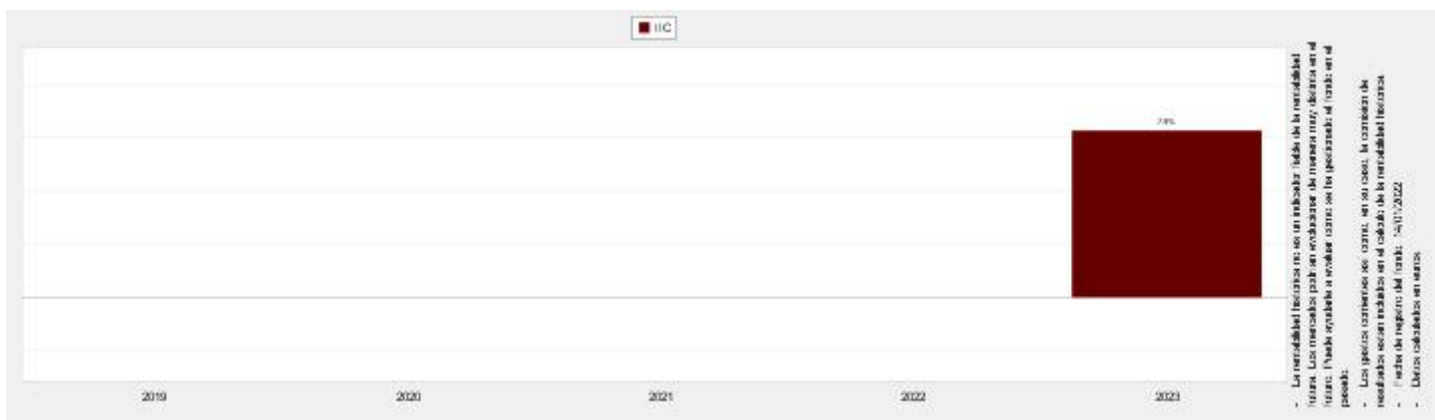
IIC

7,8%

2019

2020

2021

2022

2023

- La rentabilidad histórica no es un indicador fiable de la rentabilidad futura. Los mercados podrían evolucionar de manera muy distinta en el futuro. Puede ayudarle a evaluar cómo se ha gestionado el fondo en el pasado.

- Los gastos corrientes así como, en su caso, la comisión de resultados están incluidos en el cálculo de la rentabilidad histórica.

- Fecha de registro del fondo: 14/01/2022

- Datos calculados en euros.